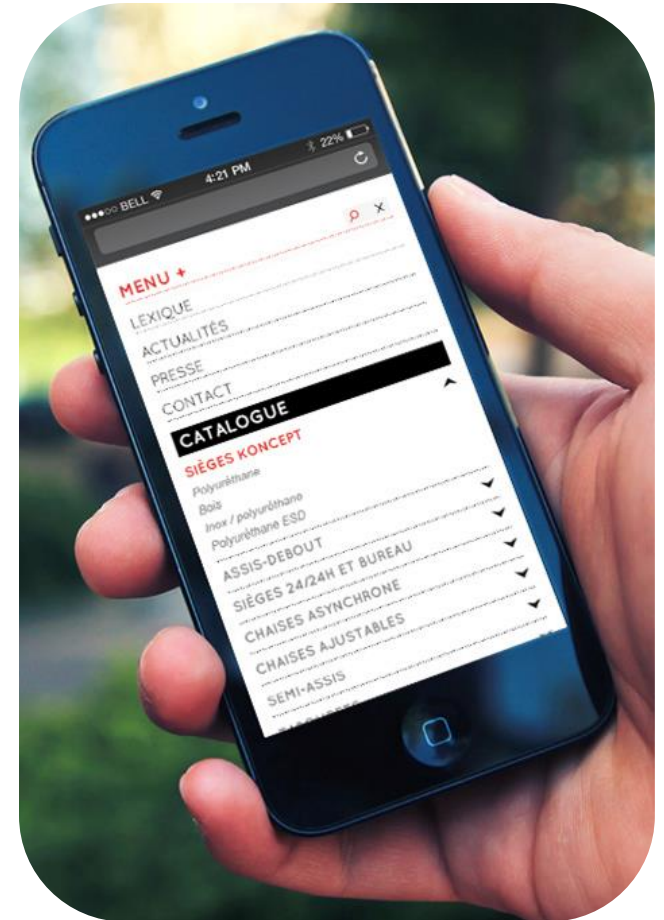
●●●○○ BELL
4:21 PM
22%
MENU +
LEXIQUE
ACTUALITÉS
PRESSE
CONTACT
CATALOGUE
SIÈGES KONCEPT
Polyuréthane
Bois
Inox / polyuréthane
Polyuréthane ESD
ASSIS-DEBOUT
SIÈGES 24/24H ET BUREAU
CHAISES ASYNCHRONE
CHAISES AJUSTABLES
SEMI-ASSIS
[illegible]